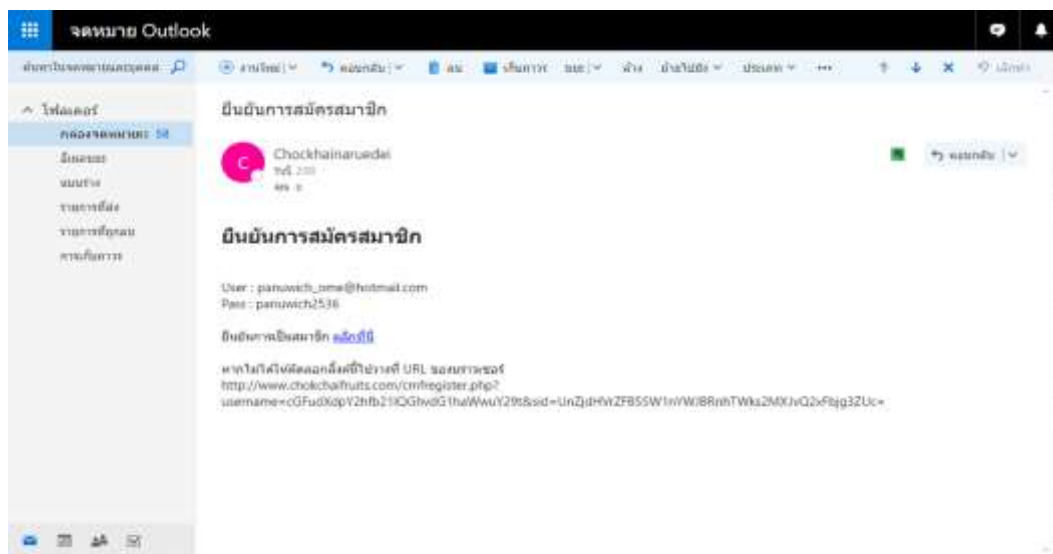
จดหมาย Outlook

ค้นหาในจดหมายและบุคคล

งานใหม่ | ตอบกลับ | ลบ เก็บถาวร ขยะ ล้าง ย้ายไปยัง ประเภท ··· เลิกทำ

โฟลเดอร์
กล่องจดหมายเข้า 58
อีเมลขยะ
แบบร่าง
รายการที่ส่ง
รายการที่ถูกลบ
การเก็บถาวร

ยืนยันการสมัครสมาชิก

Chockhainaruedei
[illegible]
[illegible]

ตอบกลับ

ยืนยันการสมัครสมาชิก

User : panuwich_ome@hotmail.com
Pass : panuwich2536

ยืนยันการเป็นสมาชิก คลิกที่นี่

หากไม่ได้ให้คลิกลิงค์นี้ให้วางที่ URL ของเบราเซอร์
http://www.chokchaifruits.com/cmfregister.php?username=cGFudXdpY2hfb21lQGhvdG1haWwuY29t&sid=UnZjdHVZFB5SW1nVWJBRmhTWks2MXJvQ2xFbjg3ZUc=